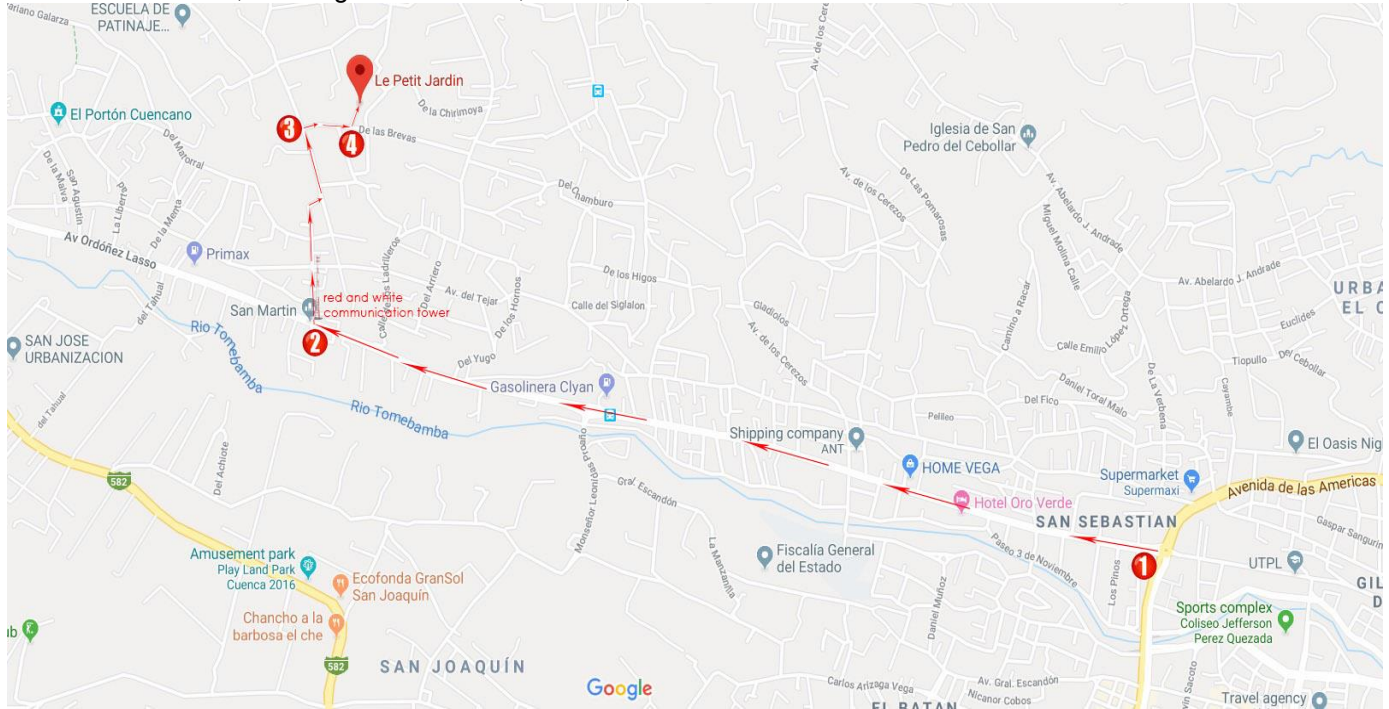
ariano Galarza
ESCUELA DE PATINAJE...
Le Petit Jardin
De la Chirimoya
El Portón Cuencano
3
4
De las Brevas
Iglesia de San Pedro del Cebollar
Av. de los Cerezos
Del Chamburo
Av. Abelardo J. Andrade
Miguel Molina Calle
Av Ordóñez Lasso
Primax
Av. Abelardo J. Andrade
URBA EL C
De los Higos
Av. del Tejar
Calle del Siglalon
red and white communication tower
San Martin
2
Rio Tomebamba
SAN JOSE URBANIZACION
Del Yugo
Gasolinera Clyan
Calle Emilio López Ortega
Euclides
Tiopullo
Del Cebollar
Daniel Toral Malo
Del Fico
Rio Tomebamba
Shipping company ANT
El Oasis Nig
HOME VEGA
Supermarket Supermaxi
Avenida de las Americas
Hotel Oro Verde
SAN SEBASTIAN
582
del Tahual
del Achiote
Gral. Escandón
Monseñor Leonidas Proaño
La Manzanilla
Fiscalía General del Estado
Paseo 3 de Noviembre
1
UTPL
GIL
Amusement park
Play Land Park Cuenca 2016
Ecofonda GranSol San Joaquín
Chancho a la barbosa el che
Sports complex
Coliseo Jefferson Perez Quezada
582
SAN JOAQUÍN
Google
Daniel Muñoz
Av. Gral. Escandón
Carlos Arizaga Vega
Nicanor Cobos
Travel agency
EL BATAN